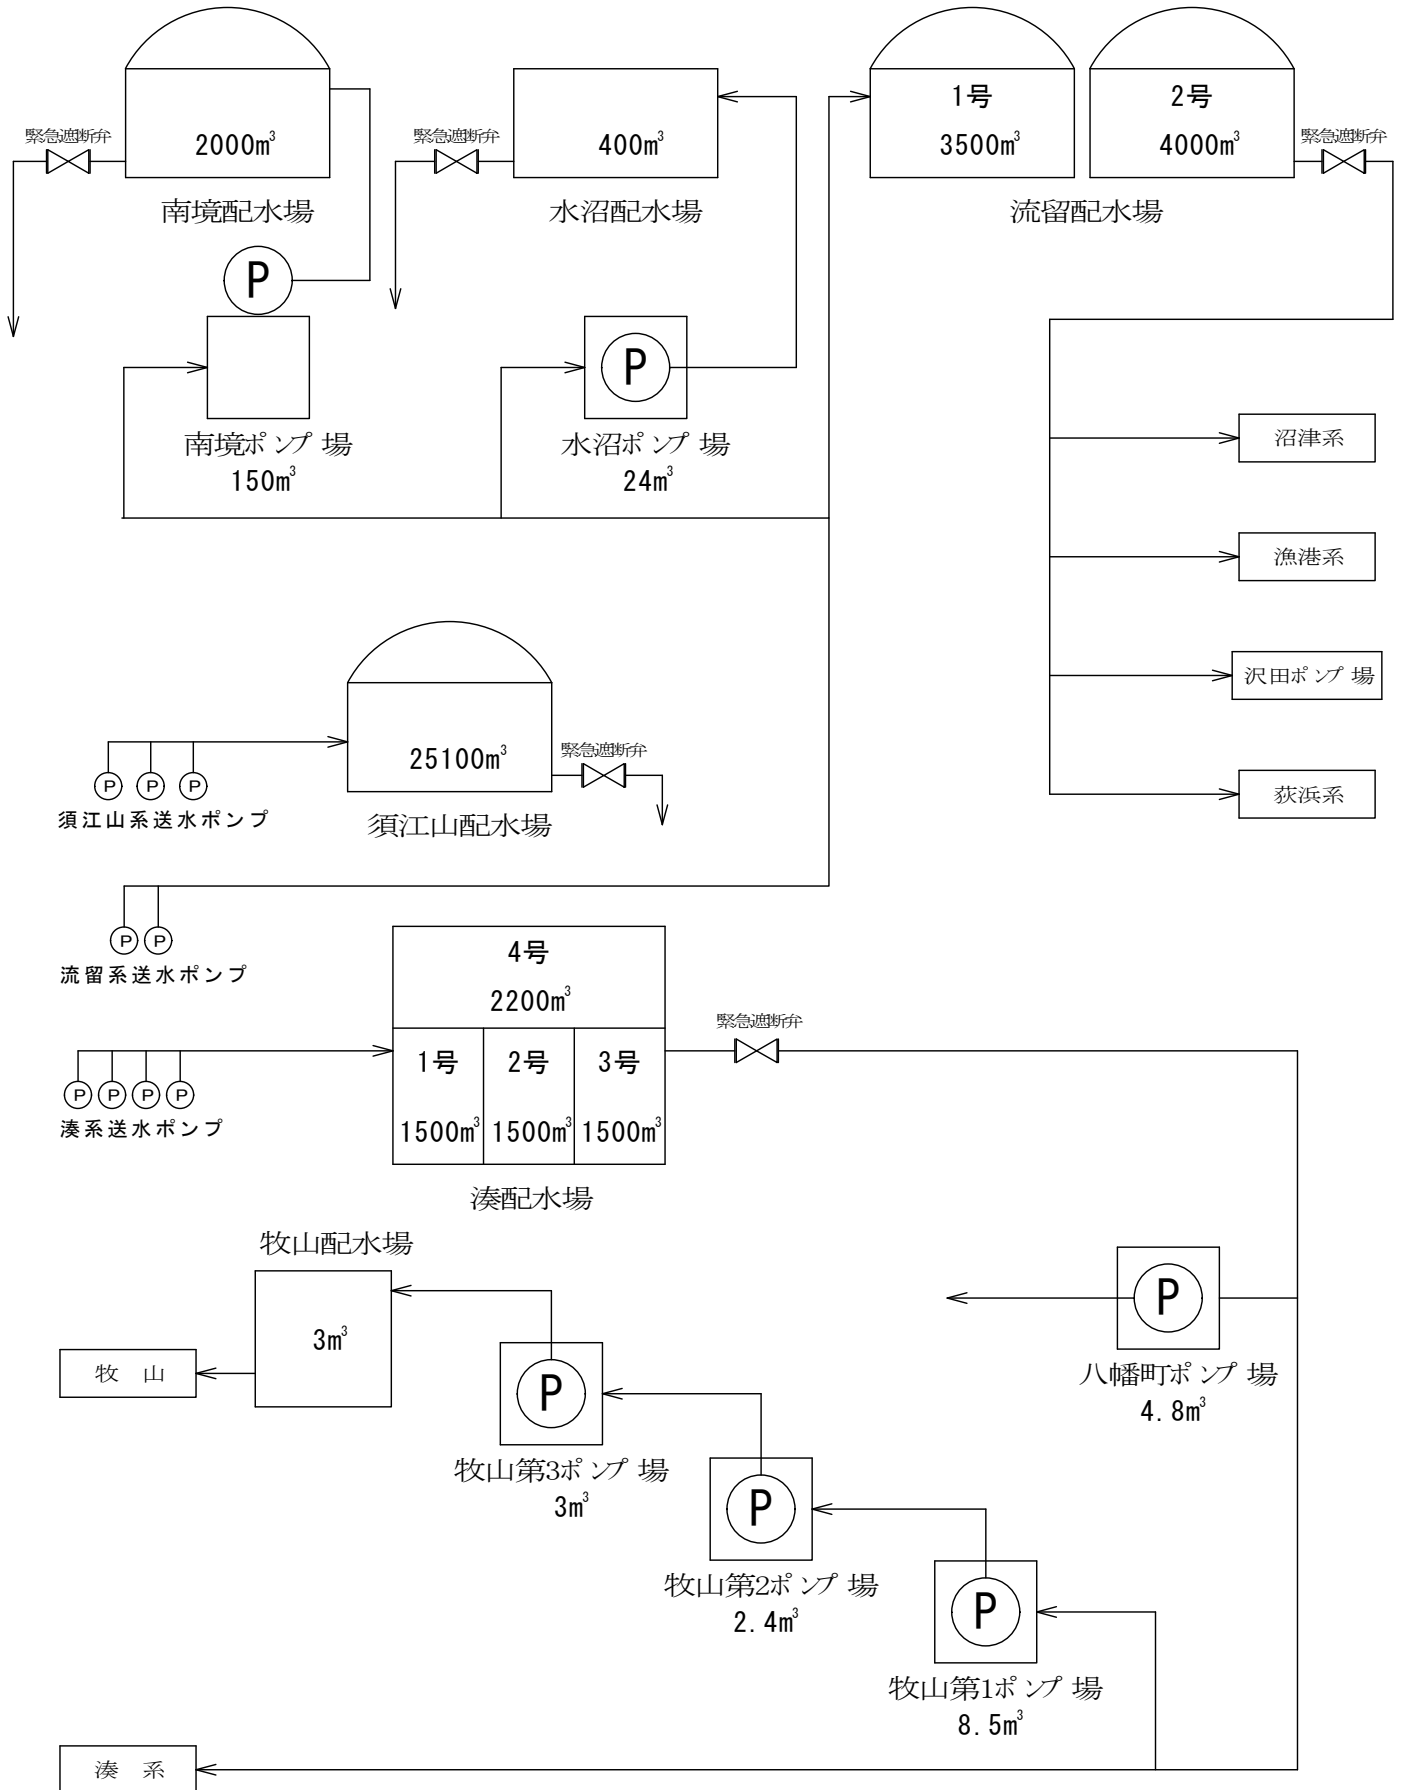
緊急遮断弁
2000m$^3$
南境配水場
P
南境ポンプ場
150m$^3$

緊急遮断弁
400m$^3$
水沼配水場
P
水沼ポンプ場
24m$^3$

1号
3500m$^3$
2号
4000m$^3$
緊急遮断弁
流留配水場

沼津系
漁港系
沢田ポンプ場
荻浜系

25100m$^3$
緊急遮断弁
P P P
須江山系送水ポンプ
須江山配水場

P P
流留系送水ポンプ

4号
2200m$^3$
1号
1500m$^3$
2号
1500m$^3$
3号
1500m$^3$
緊急遮断弁
P P P P
湊系送水ポンプ
湊配水場

牧山配水場
3m$^3$
牧　山
P
牧山第3ポンプ場
3m$^3$
P
牧山第2ポンプ場
2.4m$^3$
P
牧山第1ポンプ場
8.5m$^3$
P
八幡町ポンプ場
4.8m$^3$
湊　系